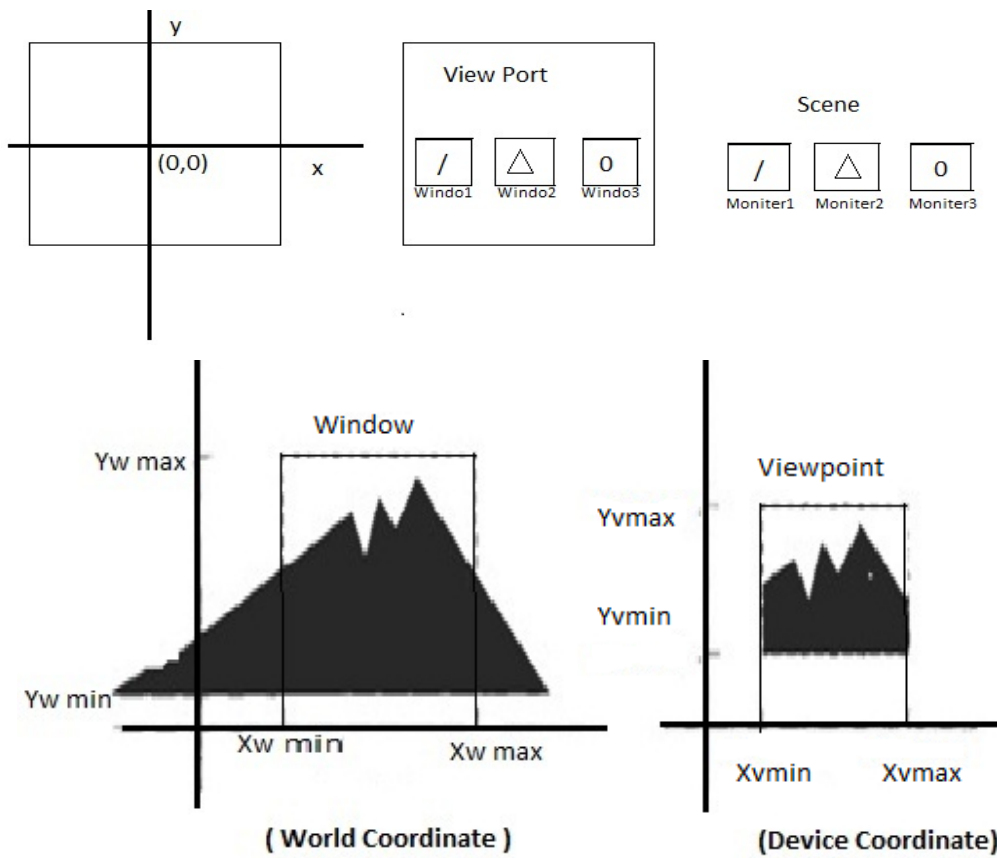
y

(0,0)

x

View Port

/

Windo1

△

Windo2

0

Windo3

Scene

/

Moniter1

△

Moniter2

0

Moniter3

Window

Yw max

Yw min

Xw miin

Xw max

( World Coordinate )

Viewpoint

Yvmax

Yvmin

Xvmin

Xvmax

(Device Coordinate)